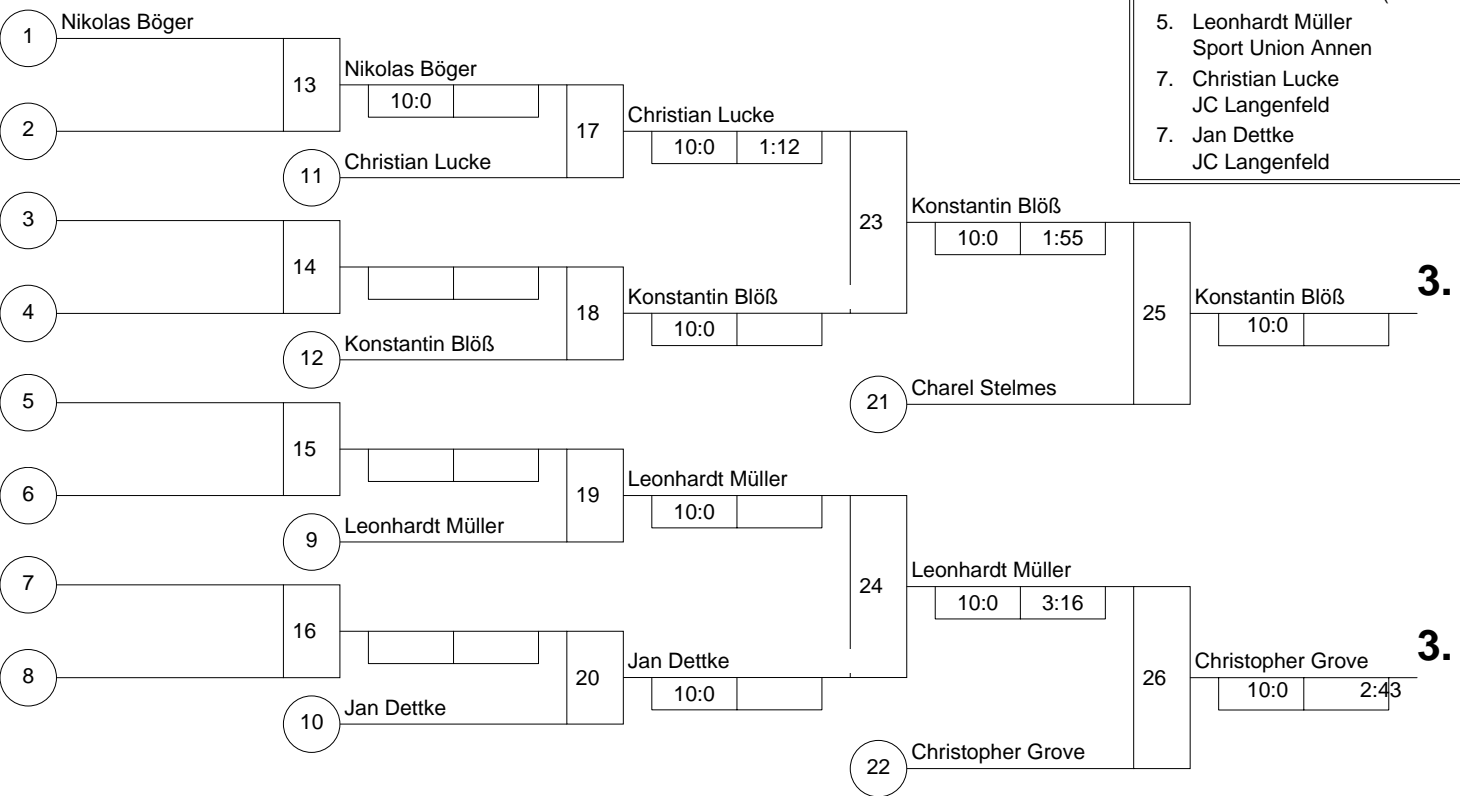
1 Nikolas Böger

2

13

Nikolas Böger

10:0

11 Christian Lucke

17

Christian Lucke

10:0 | 1:12

3

4

14

12 Konstantin Blöß

18

Konstantin Blöß

10:0

23

Konstantin Blöß

10:0 | 1:55

25

Konstantin Blöß

10:0

3.

21 Charel Stelmes

5

6

15

9 Leonhardt Müller

19

Leonhardt Müller

10:0

7

8

16

10 Jan Dettke

20

Jan Dettke

10:0

24

Leonhardt Müller

10:0 | 3:16

26

Christopher Grove

10:0 | 2:43

3.

22 Christopher Grove

5. Leonhardt Müller
Sport Union Annen
7. Christian Lucke
JC Langenfeld
7. Jan Dettke
JC Langenfeld